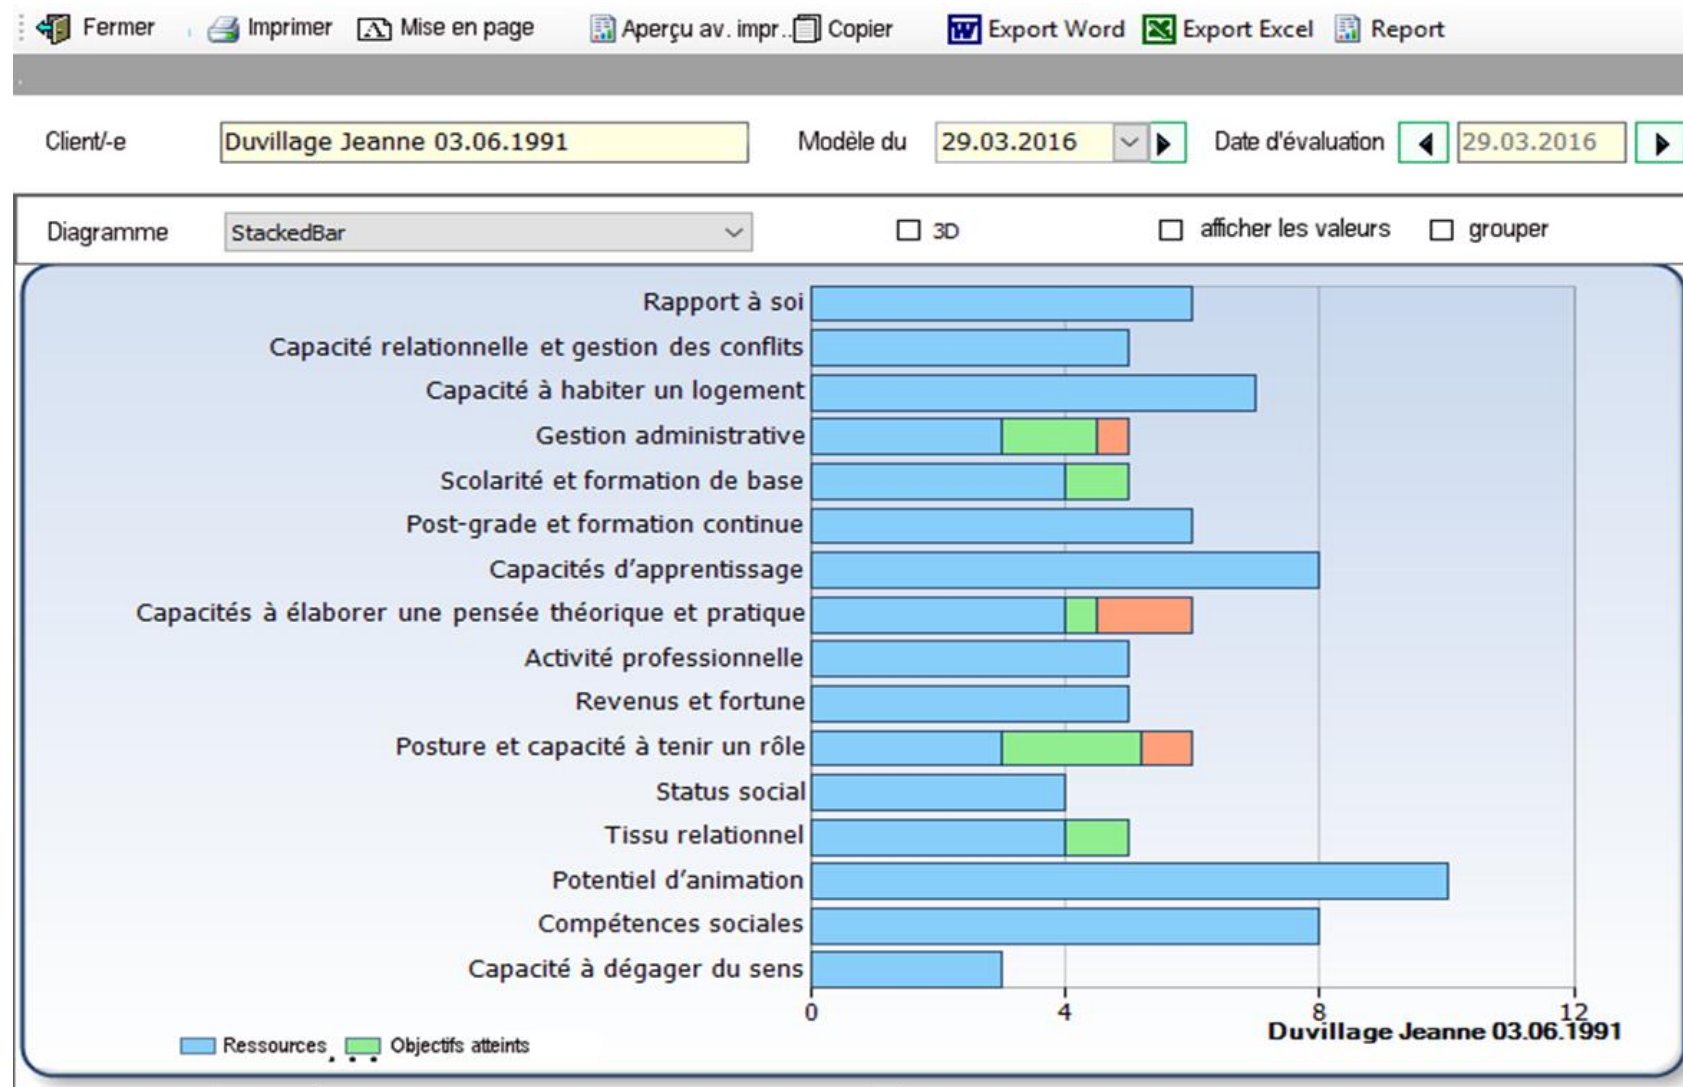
Fermer Imprimer Mise en page Aperçu av. impr. Copier Export Word Export Excel Report

Client/-e Duvillage Jeanne 03.06.1991 Modèle du 29.03.2016 Date d'évaluation 29.03.2016

Diagramme StackedBar 3D afficher les valeurs grouper

Rapport à soi
Capacité relationnelle et gestion des conflits
Capacité à habiter un logement
Gestion administrative
Scolarité et formation de base
Post-grade et formation continue
Capacités d'apprentissage
Capacités à élaborer une pensée théorique et pratique
Activité professionnelle
Revenus et fortune
Posture et capacité à tenir un rôle
Status social
Tissu relationnel
Potentiel d'animation
Compétences sociales
Capacité à dégager du sens

0 4 8 12

Duvillage Jeanne 03.06.1991

Ressources Objectifs atteints